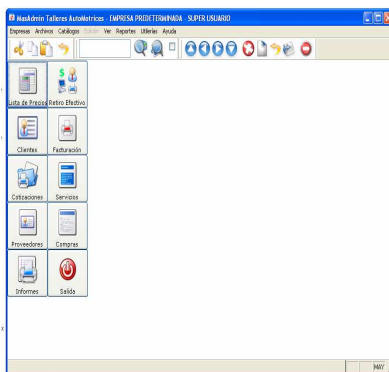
MaxAdmin Talleres Automotrices - EMPRESA PREDETERMINADA - SUPER USUARIO

Empresas Archivos Catalogos Edición Ver Reportes Utilerias Ayuda

Lista de Precios
Retiro Efectivo
Clientes
Facturación
Cotizaciones
Servicios
Proveedores
Compras
Informes
Salida

MAY